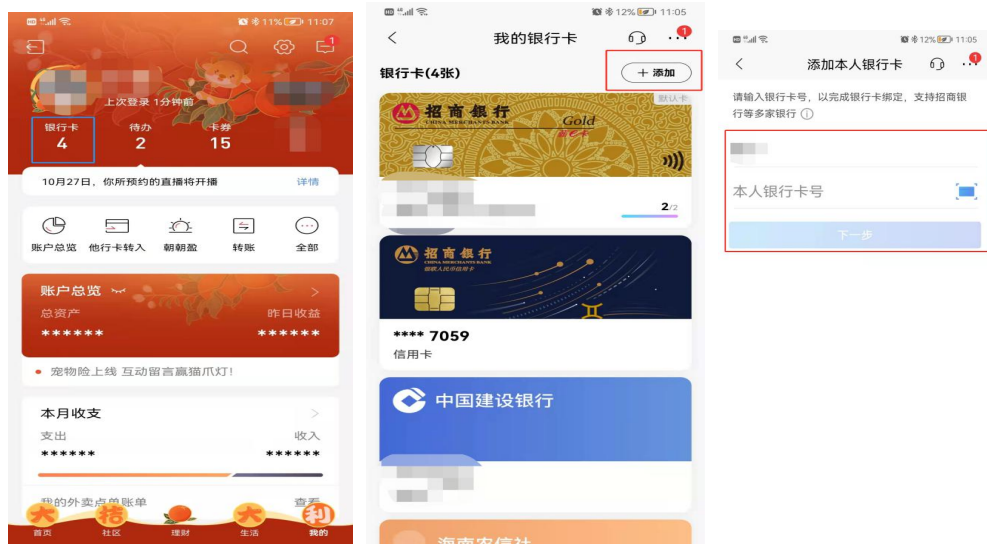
11% 11:07

1

上次登录 1分钟前

银行卡
4

待办
2

卡券
15

10月27日，你所预约的直播将开播

详情

账户总览

他行卡转入

朝朝盈

转账

全部

账户总览

总资产

昨日收益

******

******

宠物险上线 互动留言赢猫爪灯!

本月收支

支出

收入

******

******

我的外卖点单账单

查看

大

桔

大

利

首页

社区

理财

生活

我的

12% 11:05

我的银行卡

银行卡(4张)

+ 添加

默认卡

招商银行
CHINA MERCHANTS BANK

Gold

2/2

招商银行
CHINA MERCHANTS BANK

**** 7059

信用卡

中国建设银行

海南农信社

12% 11:05

添加本人银行卡

请输入银行卡号，以完成银行卡绑定，支持招商银行等多家银行

本人银行卡号

下一步